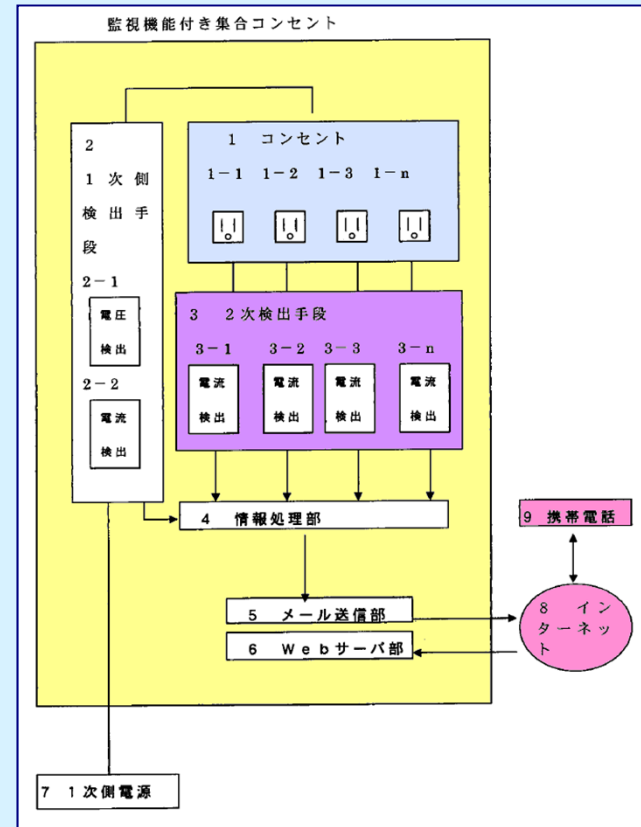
監視機能付き集合コンセント

2 1次側検出手段

2−1

電圧検出

2−2

電流検出

1 コンセント

1−1 1−2 1−3 1−n

3 2次検出手段

3−1 3−2 3−3 3−n

電流検出

電流検出

電流検出

電流検出

4 情報処理部

5 メール送信部

6 Webサーバ部

9 携帯電話

8 インターネット

7 1次側電源